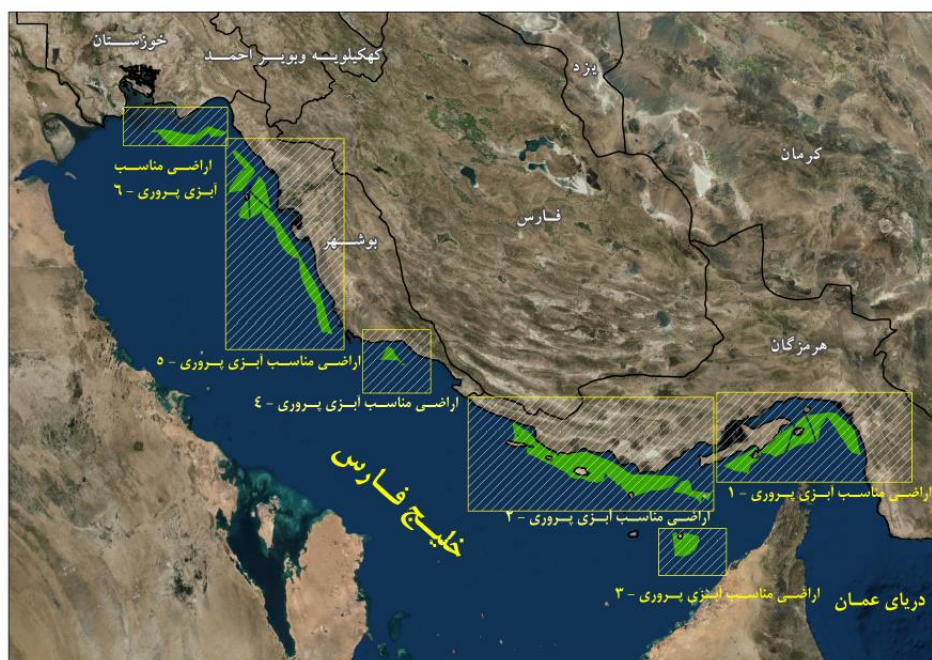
خوزستان
کهکیلویه وبویر احمد
یزد
کرمان
فارس
بوشهر
هرمزگان
اراضی مناسب آبزی پروری - ۶
اراضی مناسب آبزی پروری - ۵
اراضی مناسب آبزی پروری - ۴
اراضی مناسب آبزی پروری - ۱
اراضی مناسب آبزی پروری - ۲
اراضی مناسب آبزی پروری - ۳
خلیج فارس
دریای عمان